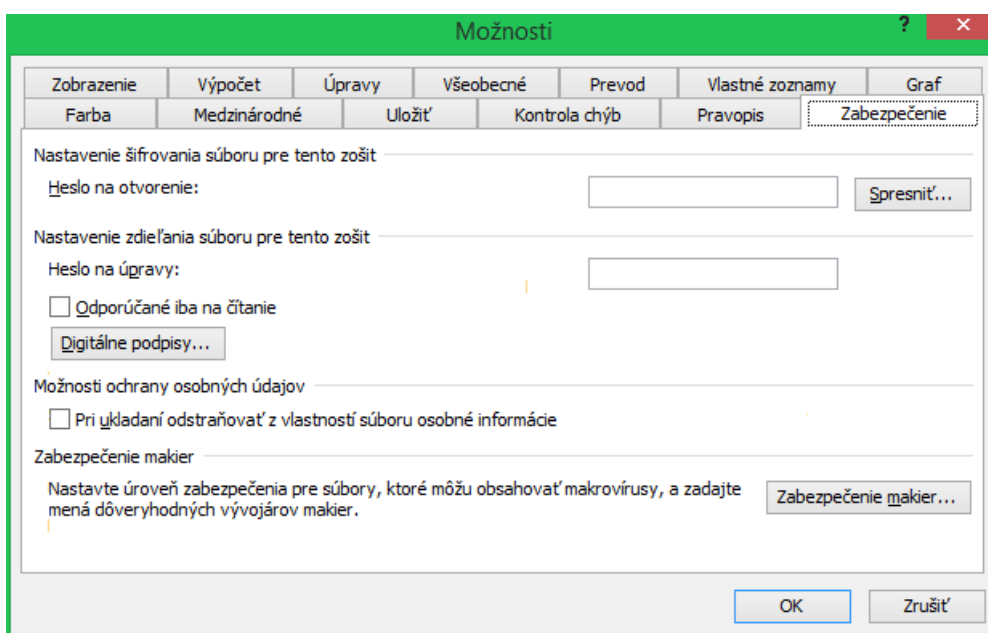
Možnosti

?

Zobrazenie | Výpočet | Úpravy | Všeobecné | Prevod | Vlastné zoznamy | Graf

Farba | Medzinárodné | Uložiť | Kontrola chýb | Pravopis | Zabezpečenie

Nastavenie šifrovania súboru pre tento zošit

Heslo na otvorenie:

Spresniť...

Nastavenie zdieľania súboru pre tento zošit

Heslo na úpravy:

Odporúčané iba na čítanie

Digitálne podpisy...

Možnosti ochrany osobných údajov

Pri ukladaní odstraňovať z vlastností súboru osobné informácie

Zabezpečenie makier

Nastavte úroveň zabezpečenia pre súbory, ktoré môžu obsahovať makrovírusy, a zadajte mená dôveryhodných vývojárov makier.

Zabezpečenie makier...

OK

Zrušiť